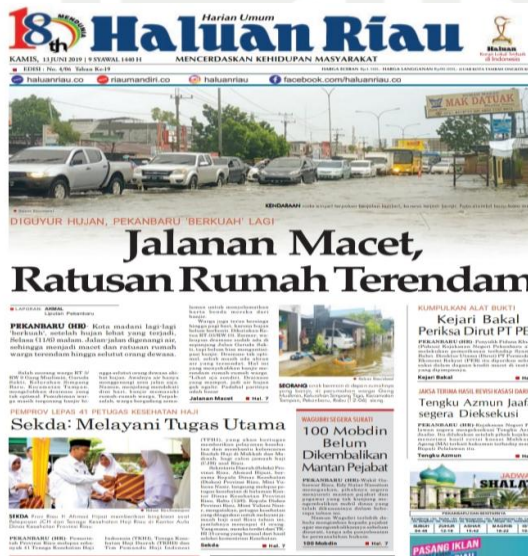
18th MENGABDI

Harian Umum
Haluan Riau

Haluan
Kerja Lebih Baik
Jadi Indonesia

KAMIS, 13 JUNI 2019 | 9 SYAWAL 1440 H
MENCERDASKAN KEHIDUPAN MASYARAKAT

EDISI : No. 4/86 Tahun Ke-19

haluanriau.co
riaumandiri.co
haluanriau
facebook.com/haluanriau.co

MAK DATUAK

DIGUYUR HUJAN, PEKANBARU 'BERKUAH' LAGI
Jalanan Macet, Ratusan Rumah Terendam

LAPORAN: AKMAL
Liputan Pekanbaru

PEKANBARU (HR)- Kota madani lagi-lagi 'berkuah', setelah hujan lebat yang terjadi, Selasa (11/6) malam. Jalan-jalan digenangi air, sehingga menjadi macet dan ratusan rumah warga terendam hingga selutut orang dewasa.

Jalanan Macet ... Hal. 7

KUMPULKAN ALAT BUKTI
Kejari Bakal Periksa Dirut PT PE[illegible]

Kejari Bakal ... Hal. 7

JAKSA TERIMA HASIL REVISI KASASI DARI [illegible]
Tengku Azmun Jaaf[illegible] segera Dieksekusi

Tengku Azmun ... Hal. 7

PEMPROV LEPAS 41 PETUGAS KESEHATAN HAJI
Sekda: Melayani Tugas Utama

Sekda ... Hal. 7

WAGUBRI SEGERA SURATI
100 Mobdin Belum Dikembalikan Mantan Pejabat

100 Mobdin ... Hal. 7

JADWA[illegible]
SHALA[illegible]

PASANG IKLAN